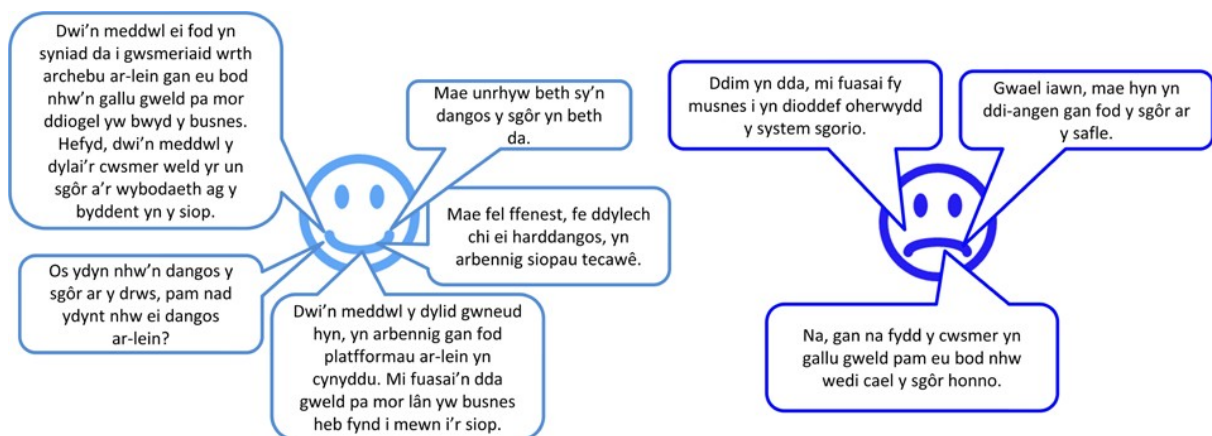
Dwi'n meddwl ei fod yn syniad da i gwsmeriaid wrth archebu ar-lein gan eu bod nhw'n gallu gweld pa mor ddiogel yw bwyd y busnes. Hefyd, dwi'n meddwl y dylai'r cwsmer weld yr un sgôr a'r wybodaeth ag y byddent yn y siop.

Mae unrhyw beth sy'n dangos y sgôr yn beth da.

Mae fel ffenest, fe ddylech chi ei harddangos, yn arbennig siopau tecawê.

Os ydyn nhw'n dangos y sgôr ar y drws, pam nad ydynt nhw ei dangos ar-lein?

Dwi'n meddwl y dylid gwneud hyn, yn arbennig gan fod platfformau ar-lein yn cynyddu. Mi fuasai'n dda gweld pa mor lân yw busnes heb fynd i mewn i'r siop.

Ddim yn dda, mi fuasai fy musnes i yn dioddef oherwydd y system sgorio.

Gwael iawn, mae hyn yn ddi-angen gan fod y sgôr ar y safle.

Na, gan na fydd y cwsmer yn gallu gweld pam eu bod nhw wedi cael y sgôr honno.